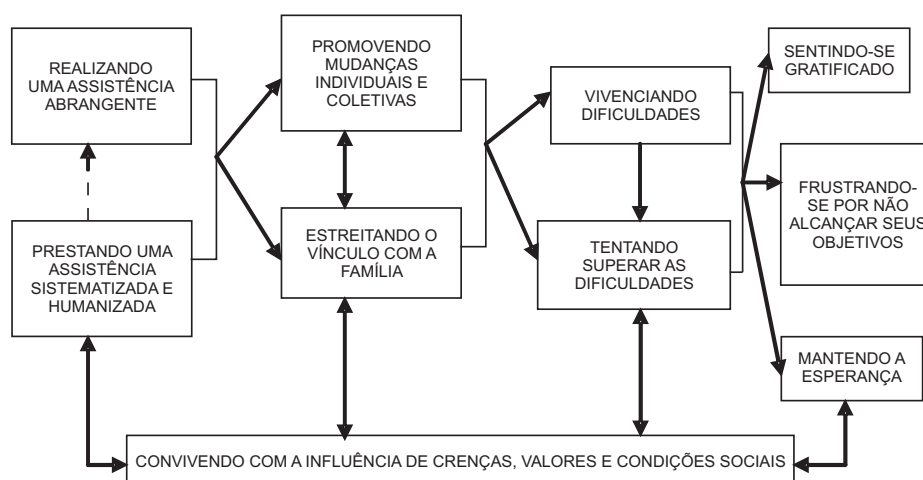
REALIZANDO UMA ASSISTÊNCIA ABRANGENTE

PRESTANDO UMA ASSISTÊNCIA SISTEMATIZADA E HUMANIZADA

PROMOVENDO MUDANÇAS INDIVIDUAIS E COLETIVAS

ESTREITANDO O VÍNCULO COM A FAMÍLIA

VIVENCIANDO DIFICULDADES

TENTANDO SUPERAR AS DIFICULDADES

SENTINDO-SE GRATIFICADO

FRUSTRANDO-SE POR NÃO ALCANÇAR SEUS OBJETIVOS

MANTENDO A ESPERANÇA

CONVIVENDO COM A INFLUÊNCIA DE CRENÇAS, VALORES E CONDIÇÕES SOCIAIS